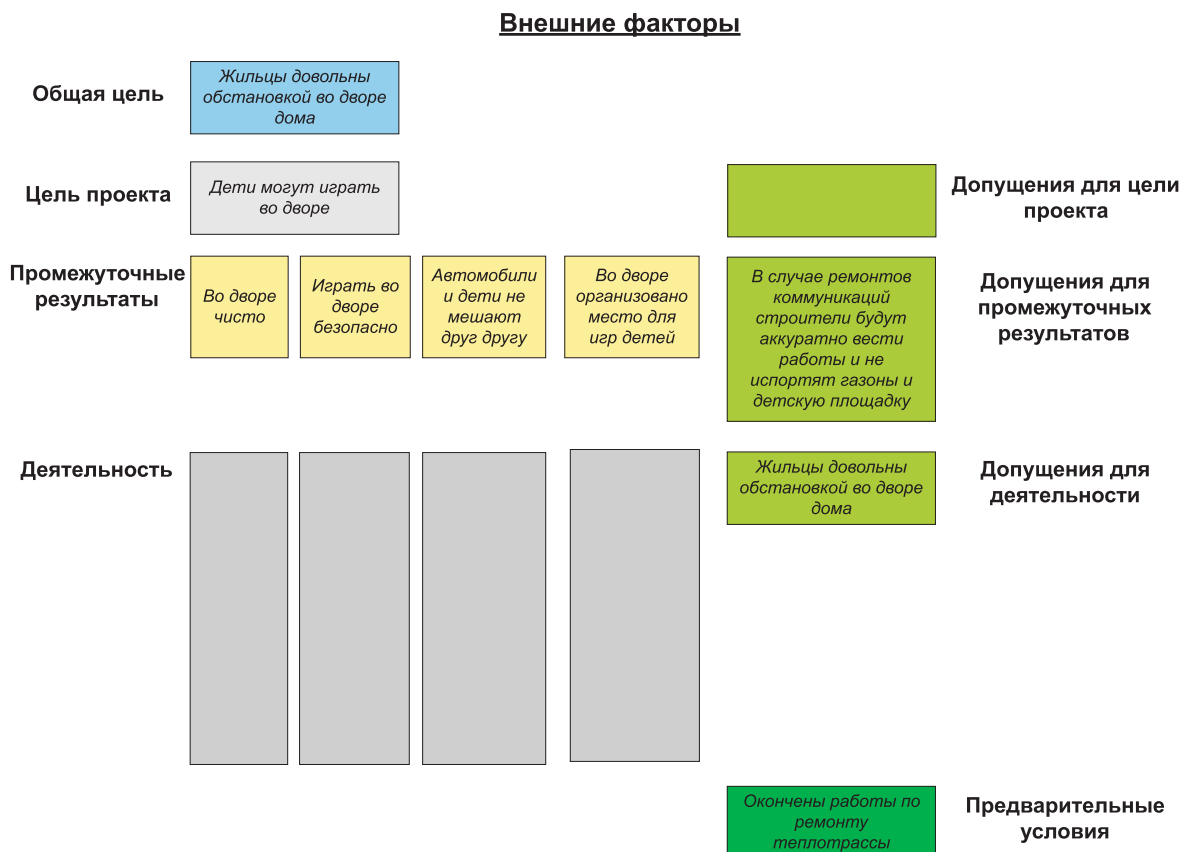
Внешние факторы

Общая цель

Жильцы довольны обстановкой во дворе дома

Цель проекта

Дети могут играть во дворе

Допущения для цели проекта

Промежуточные результаты

Во дворе чисто

Играть во дворе безопасно

Автомобили и дети не мешают друг другу

Во дворе организовано место для игр детей

В случае ремонтов коммуникаций строители будут аккуратно вести работы и не испортят газоны и детскую площадку

Допущения для промежуточных результатов

Деятельность

Жильцы довольны обстановкой во дворе дома

Допущения для деятельности

Окончены работы по ремонту теплотрассы

Предварительные условия